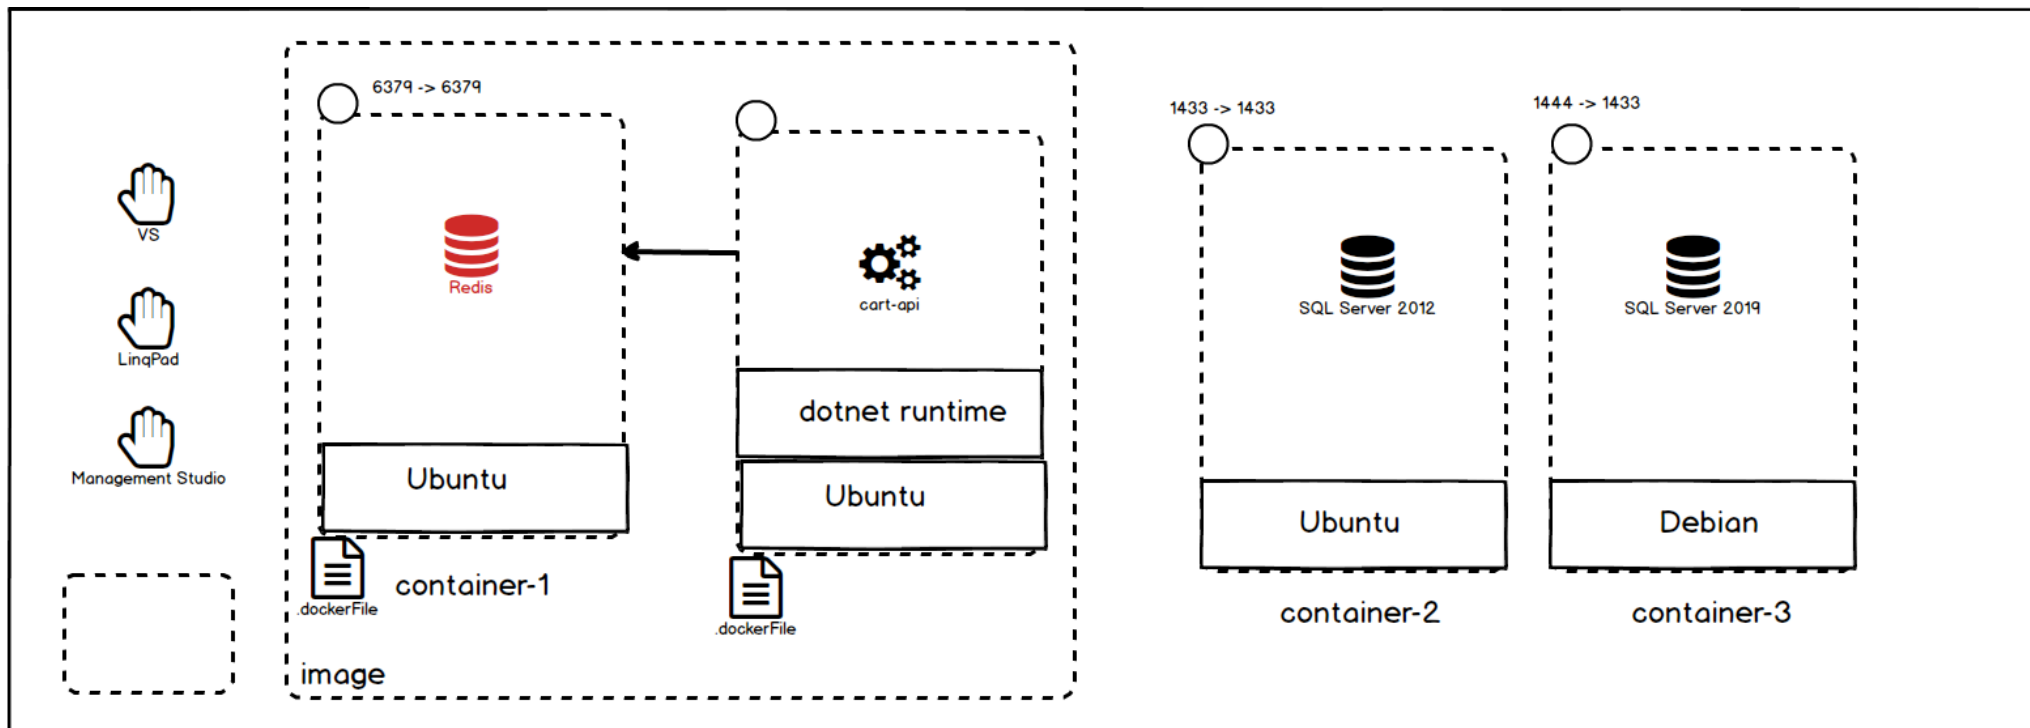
VS

LinqPad

Management Studio

6379 -> 6379

Redis

Ubuntu

.dockerFile

container-1

cart-api

dotnet runtime

Ubuntu

.dockerFile

image

1433 -> 1433

SQL Server 2012

Ubuntu

container-2

1444 -> 1433

SQL Server 2019

Debian

container-3